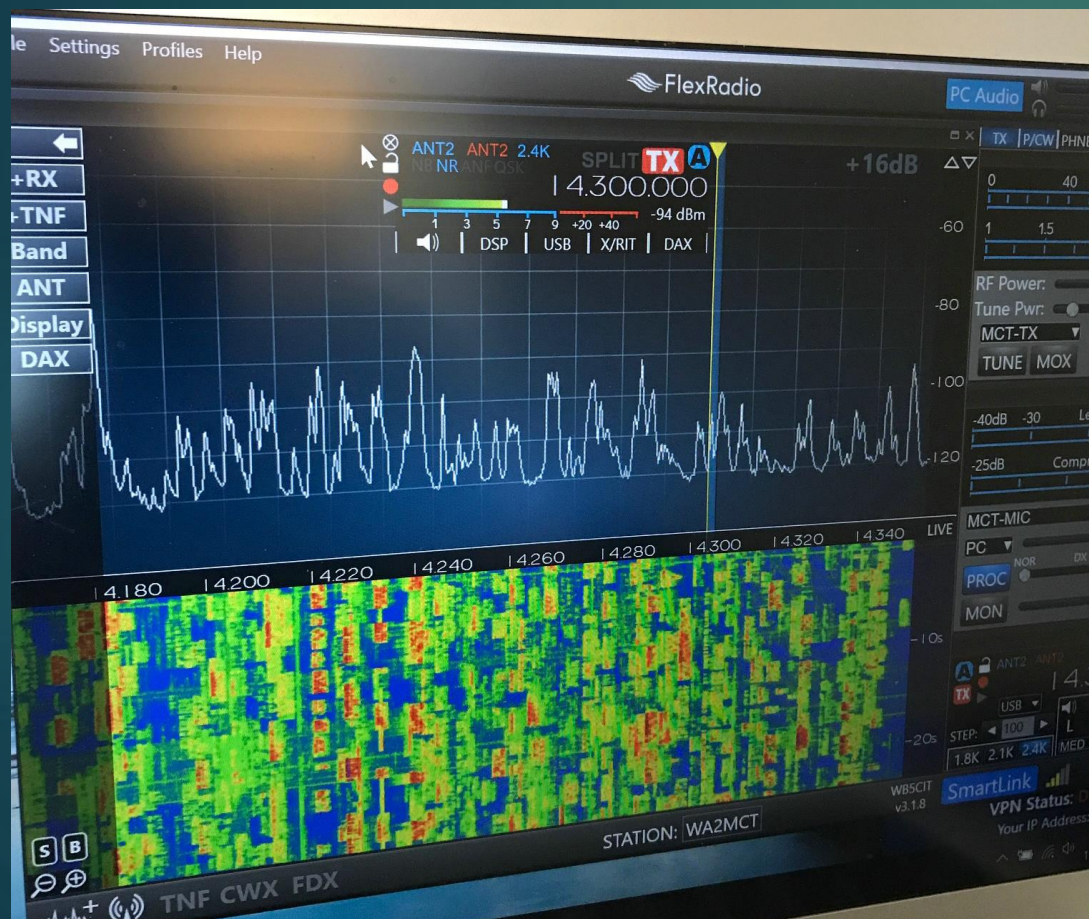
le Settings Profiles Help

FlexRadio

PC Audio

TX P/CW PHNE

+RX
+TNF
Band
ANT
Display
DAX

ANT2 ANT2 2.4K
NB NR ANF QSK
SPLIT TX A
14.300.000
1 3 5 7 9 +20 +40 -94 dBm
DSP USB X/RIT DAX

+16dB

-60
-80
-100
-120

0 40
1 1.5

RF Power:
Tune Pwr:
MCT-TX
TUNE MOX

-40dB -30 Le
-25dB Compr

MCT-MIC
PC NOR DX
PROC
MON

LIVE
14.180 14.200 14.220 14.240 14.260 14.280 14.300 14.320 14.340

-10s
-20s

ANT2 ANT0
A
TX
USB
14.3
STEP: 100
1.8K 2.1K 2.4K MED
L

WB5CIT
v3.1.8
SmartLink
VPN Status:
Your IP Address:

STATION: WA2MCT

S B
TNF CWX FDX